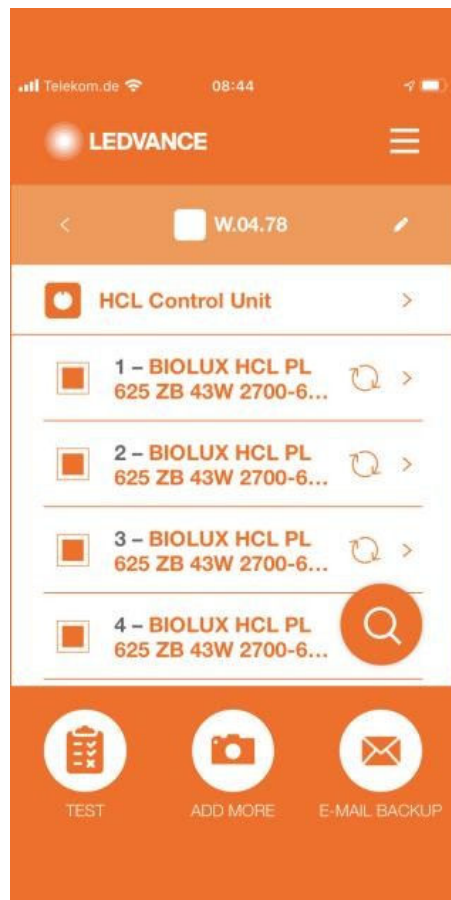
Telekom.de 08:44

LEDVANCE

W.04.78

HCL Control Unit

1 – BIOLUX HCL PL 625 ZB 43W 2700-6...

2 – BIOLUX HCL PL 625 ZB 43W 2700-6...

3 – BIOLUX HCL PL 625 ZB 43W 2700-6...

4 – BIOLUX HCL PL 625 ZB 43W 2700-6...

TEST

ADD MORE

E-MAIL BACKUP